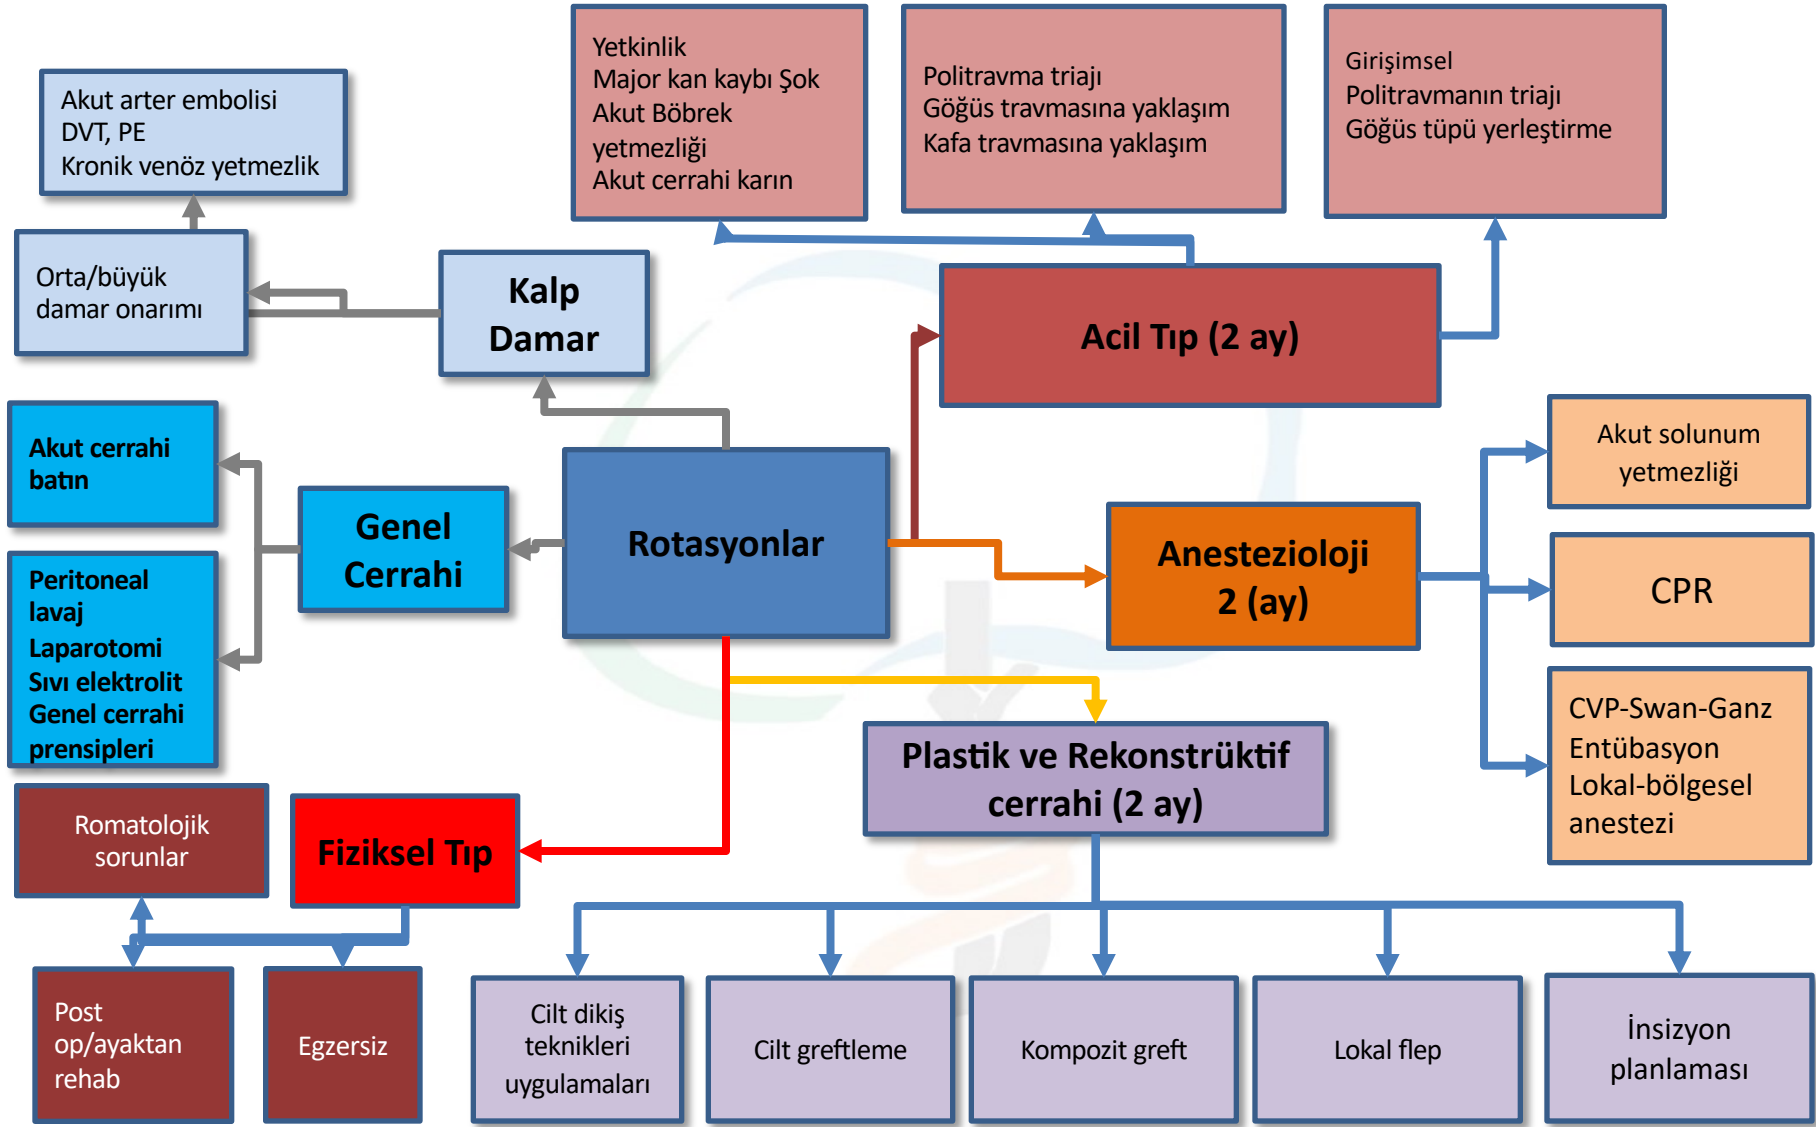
Akut arter embolisi
DVT, PE
Kronik venöz yetmezlik

Yetkinlik
Major kan kaybı Şok
Akut Böbrek yetmezliği
Akut cerrahi karın

Politravma triajı
Göğüs travmasına yaklaşım
Kafa travmasına yaklaşım

Girişimsel
Politravmanın triajı
Göğüs tüpü yerleştirme

Orta/büyük damar onarımı

Kalp Damar

Acil Tıp (2 ay)

Akut cerrahi batın

Genel Cerrahi

Rotasyonlar

Akut solunum yetmezliği

Anestezioloji 2 (ay)

CPR

Peritoneal lavaj
Laparotomi
Sıvı elektrolit
Genel cerrahi prensipleri

CVP-Swan-Ganz
Entübasyon
Lokal-bölgesel anestezi

Plastik ve Rekonstrüktif cerrahi (2 ay)

Romatolojik sorunlar

Fiziksel Tıp

Post op/ayaktan rehab

Egzersiz

Cilt dikiş teknikleri uygulamaları

Cilt greftleme

Kompozit greft

Lokal flep

İnsizyon planlaması